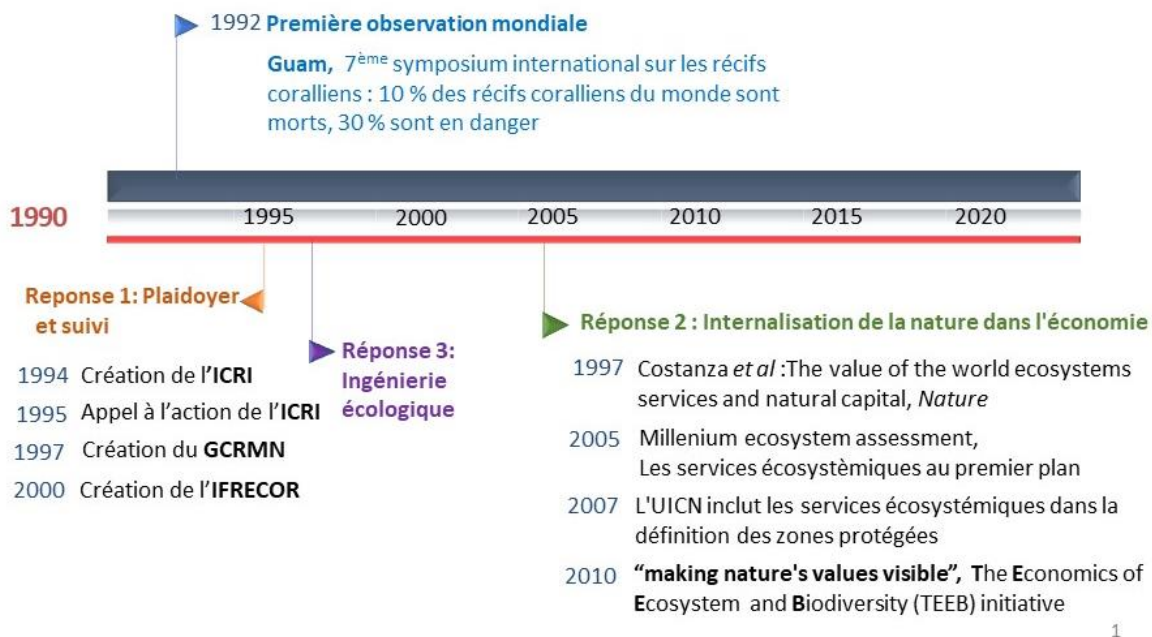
1992 **Première observation mondiale**

**Guam,** 7$^{ème}$ symposium international sur les récifs coralliens : 10 % des récifs coralliens du monde sont morts, 30 % sont en danger

1990

1995 2000 2005 2010 2015 2020

**Reponse 1: Plaidoyer et suivi**

1994 Création de l'**ICRI**
1995 Appel à l'action de l'**ICRI**
1997 Création du **GCRMN**
2000 Création de l'**IFRECOR**

**Réponse 3: Ingénierie écologique**

**Réponse 2 : Internalisation de la nature dans l'économie**

1997 Costanza *et al* :The value of the world ecosystems services and natural capital, *Nature*

2005 Millenium ecosystem assessment, Les services écosystèmiques au premier plan

2007 L'UICN inclut les services écosystémiques dans la définition des zones protégées

2010 **"making nature's values visible", T**he **E**conomics of **E**cosystem and **B**iodiversity (TEEB) initiative

1